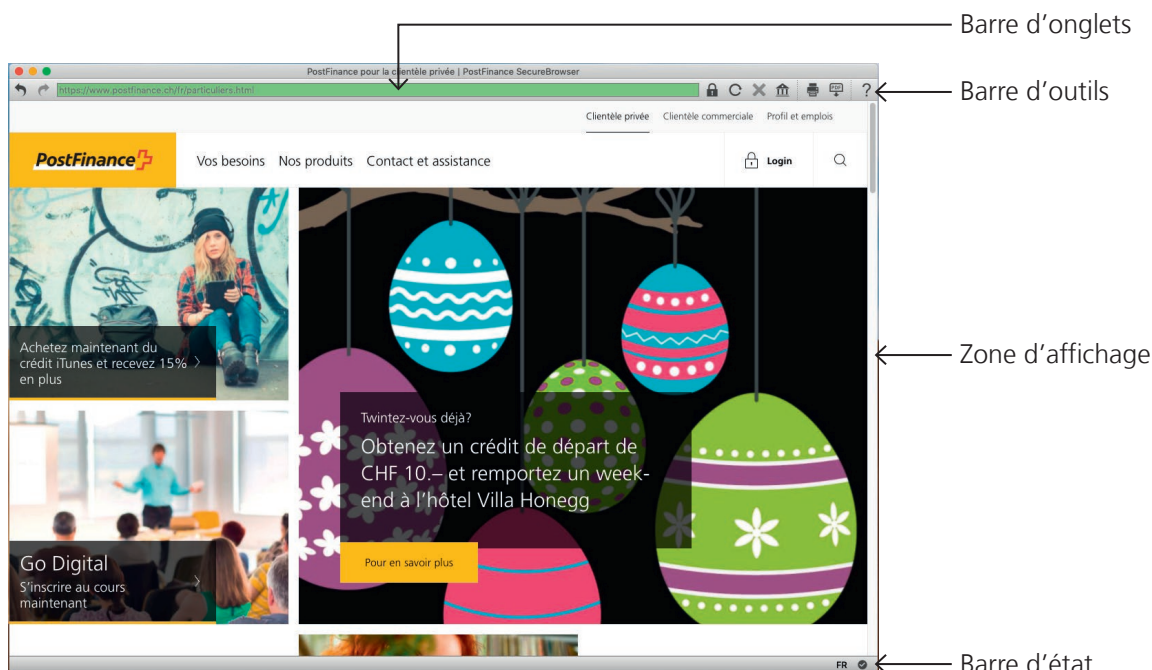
Barre d'onglets

PostFinance pour la clientèle privée | PostFinance SecureBrowser

https://www.postfinance.ch/fr/particuliers.html

Barre d'outils

Clientèle privée Clientèle commerciale Profil et emplois

PostFinance

Vos besoins Nos produits Contact et assistance

Login

Achetez maintenant du crédit iTunes et recevez 15% en plus

Twintez-vous déjà?

Obtenez un crédit de départ de CHF 10.– et remportez un week-end à l'hôtel Villa Honegg

Zone d'affichage

Pour en savoir plus

Go Digital

S'inscrire au cours maintenant

FR

Barre d'état